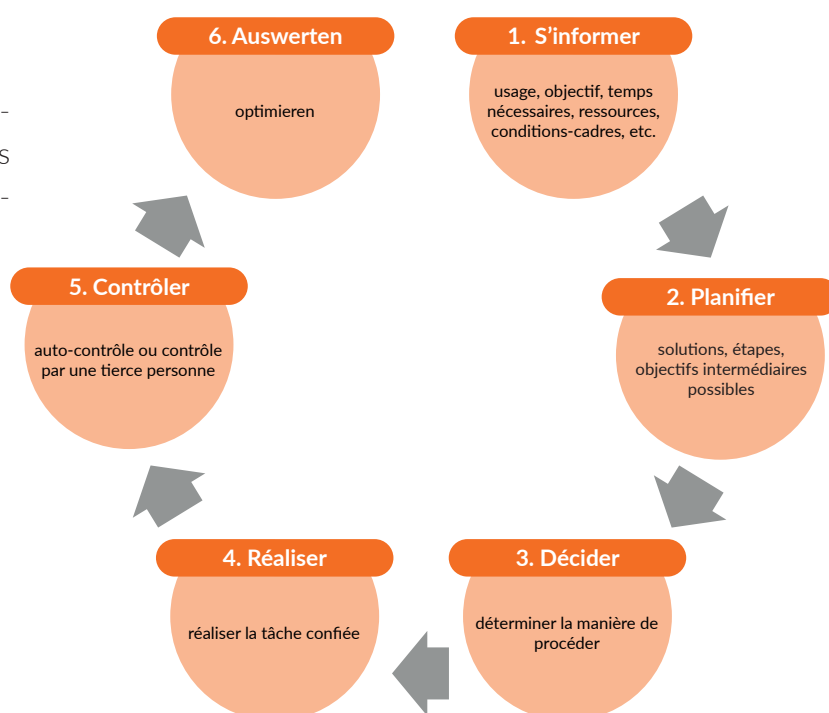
–
S
–

6. Auswerten

optimieren

1. S’informer

usage, objectif, temps nécessaires, ressources, conditions-cadres, etc.

2. Planifier

solutions, étapes, objectifs intermédiaires possibles

3. Décider

déterminer la manière de procéder

4. Réaliser

réaliser la tâche confiée

5. Contrôler

auto-contrôle ou contrôle par une tierce personne